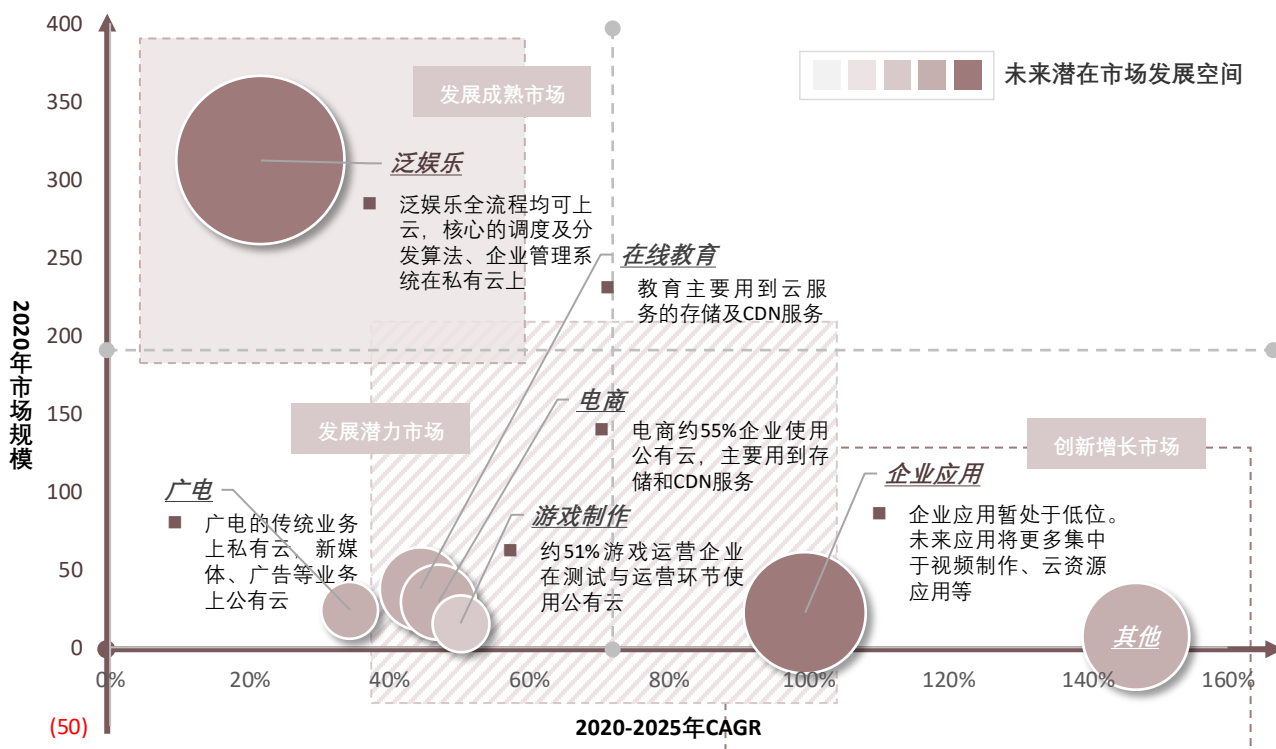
400
350
300
250
200
150
100
50
0
(50)

2020年市场规模

发展成熟市场

未来潜在市场发展空间

泛娱乐

泛娱乐全流程均可上云，核心的调度及分发算法、企业管理系统在私有云上

在线教育

教育主要用到云服务的存储及CDN服务

电商

电商约55%企业使用公有云，主要用到存储和CDN服务

发展潜力市场

创新增长市场

企业应用

企业应用暂处于低位。未来应用将更多集中于视频制作、云资源应用等

广电

广电的传统业务上私有云，新媒体、广告等业务上公有云

游戏制作

约51%游戏运营企业在测试与运营环节使用公有云

其他

0%
20%
40%
60%
80%
100%
120%
140%
160%

2020-2025年CAGR